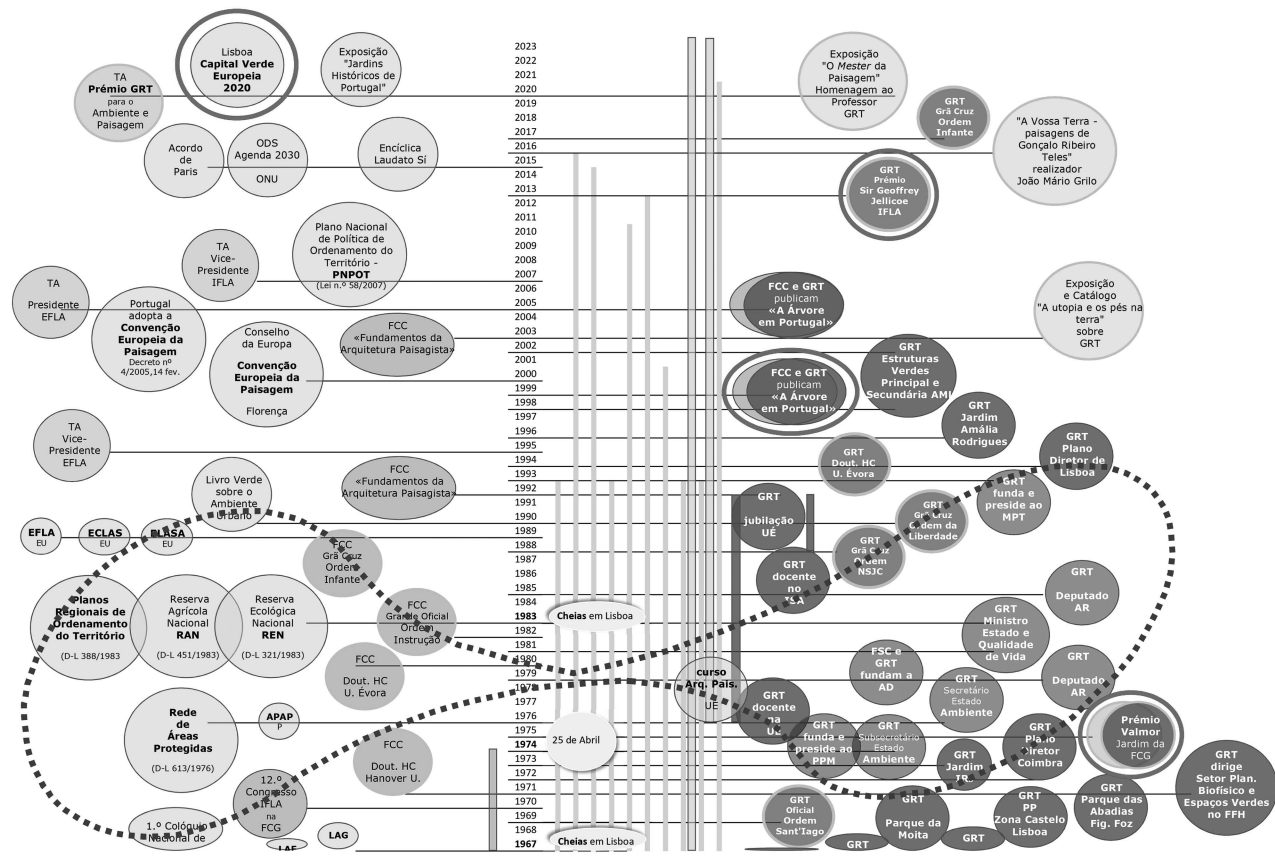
Lisboa
Capital Verde Europeia 2020

Exposição "Jardins Históricos de Portugal"

TA
Prémio GRT
para o Ambiente e Paisagem

Acordo de Paris

ODS
Agenda 2030
ONU

Encíclica Laudato Sí

Plano Nacional de Política de Ordenamento do Território - PNPOT
(Lei n.º 58/2007)

TA
Vice-Presidente IFLA

TA
Presidente EFLA

Portugal adopta a Convenção Europeia da Paisagem
Decreto nº 4/2005,14 fev.

Conselho da Europa
Convenção Europeia da Paisagem
Florença

FCC
«Fundamentos da Arquitetura Paisagista»

TA
Vice-Presidente EFLA

Livro Verde sobre o Ambiente Urbano

FCC
«Fundamentos da Arquitetura Paisagista»

EFLA
EU

ECLAS
EU

ELASA
EU

FCC
Grã Cruz Ordem Infante

FCC
Grande Oficial Ordem Instrução

Planos Regionais de Ordenamento do Território
(D-L 388/1983)

Reserva Agrícola Nacional
RAN
(D-L 451/1983)

Reserva Ecológica Nacional
REN
(D-L 321/1983)

FCC
Dout. HC
U. Évora

Rede de Áreas Protegidas
(D-L 613/1976)

APAP
P

FCC
Dout. HC
Hanover U.

12.º Congresso IFLA na FCG

1.º Colóquio Nacional de

LAG

LAF

2023
2022
2021
2020
2019
2018
2017
2016
2015
2014
2013
2012
2011
2010
2009
2008
2007
2006
2005
2004
2003
2002
2001
2000
1999
1998
1997
1996
1995
1994
1993
1992
1991
1990
1989
1988
1987
1986
1985
1984
1983
1982
1981
1980
1979
1978
1977
1976
1975
1974
1973
1972
1971
1970
1969
1968
1967

Cheias em Lisboa

curso Arq. Pais. UE

25 de Abril

Cheias em Lisboa

Exposição "O Mester da Paisagem" Homenagem ao Professor GRT

GRT
Grã Cruz Ordem Infante

"A Vossa Terra - paisagens de Gonçalo Ribeiro Teles" realizador João Mário Grilo

GRT
Prémio Sir Geoffrey Jellicoe IFLA

FCC e GRT publicam «A Árvore em Portugal»

Exposição e Catálogo "A utopia e os pés na terra" sobre GRT

FCC e GRT publicam «A Árvore em Portugal»

GRT
Estruturas Verdes Principal e Secundária AML

GRT
Jardim Amália Rodrigues

GRT
Dout. HC
U. Évora

GRT
Plano Diretor de Lisboa

GRT
jubilação UÉ

GRT
Grã Cruz Ordem da Liberdade

GRT
funda e preside ao MPT

GRT
Grã Cruz Ordem NSJC

GRT
docente no ISA

GRT
Deputado AR

GRT
Ministro Estado e Qualidade de Vida

FSC e GRT fundam a AD

GRT
Secretário Estado Ambiente

GRT
Deputado AR

GRT
docente na UÉ

GRT
funda e preside ao PPM

GRT
Subsecretário Estado Ambiente

GRT
Plano Diretor Coimbra

Prémio Valmor
Jardim da FCG

GRT
Jardim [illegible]

GRT
dirige Setor Plan. Biofísico e Espaços Verdes no FFH

GRT
Oficial Ordem Sant'Iago

GRT
Parque da Moita

GRT
PP
Zona Castelo Lisboa

GRT
Parque das Abadias
Fig. Foz

GRT

GRT